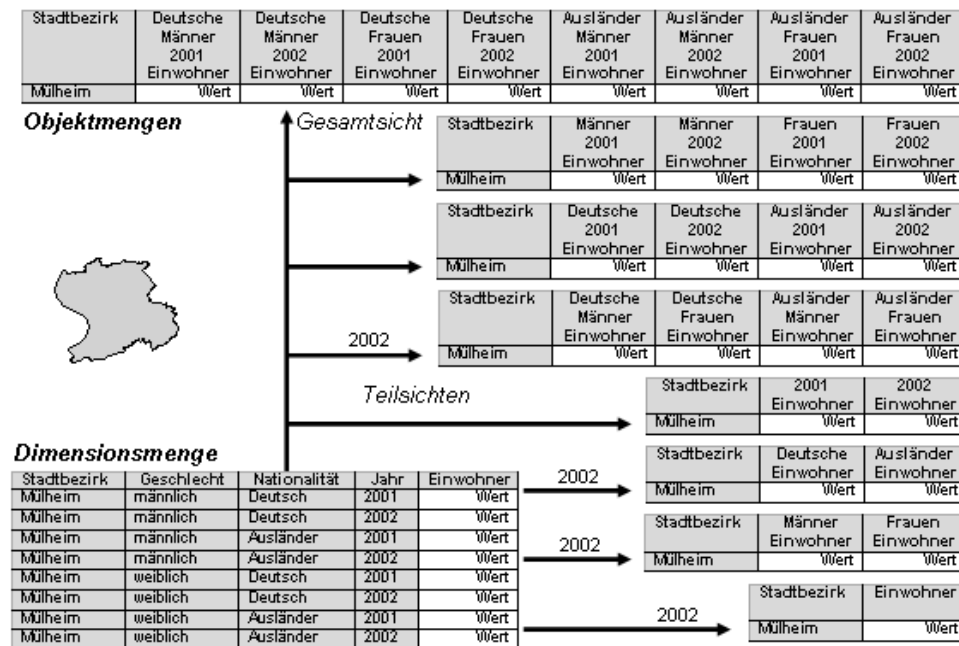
| Stadtbezirk | Deutsche Männer 2001 Einwohner | Deutsche Männer 2002 Einwohner | Deutsche Frauen 2001 Einwohner | Deutsche Frauen 2002 Einwohner | Ausländer Männer 2001 Einwohner | Ausländer Männer 2002 Einwohner | Ausländer Frauen 2001 Einwohner | Ausländer Frauen 2002 Einwohner |
|---|---|---|---|---|---|---|---|---|
| Mülheim | Wert | Wert | Wert | Wert | Wert | Wert | Wert | Wert |

Objektmengen

Gesamtsicht

| Stadtbezirk | Männer 2001 Einwohner | Männer 2002 Einwohner | Frauen 2001 Einwohner | Frauen 2002 Einwohner |
|---|---|---|---|---|
| Mülheim | Wert | Wert | Wert | Wert |

| Stadtbezirk | Deutsche 2001 Einwohner | Deutsche 2002 Einwohner | Ausländer 2001 Einwohner | Ausländer 2002 Einwohner |
|---|---|---|---|---|
| Mülheim | Wert | Wert | Wert | Wert |

2002

| Stadtbezirk | Deutsche Männer Einwohner | Deutsche Frauen Einwohner | Ausländer Männer Einwohner | Ausländer Frauen Einwohner |
|---|---|---|---|---|
| Mülheim | Wert | Wert | Wert | Wert |

Teilsichten

| Stadtbezirk | 2001 Einwohner | 2002 Einwohner |
|---|---|---|
| Mülheim | Wert | Wert |

Dimensionsmenge

| Stadtbezirk | Geschlecht | Nationalität | Jahr | Einwohner |
|---|---|---|---|---|
| Mülheim | männlich | Deutsch | 2001 | Wert |
| Mülheim | männlich | Deutsch | 2002 | Wert |
| Mülheim | männlich | Ausländer | 2001 | Wert |
| Mülheim | männlich | Ausländer | 2002 | Wert |
| Mülheim | weiblich | Deutsch | 2001 | Wert |
| Mülheim | weiblich | Deutsch | 2002 | Wert |
| Mülheim | weiblich | Ausländer | 2001 | Wert |
| Mülheim | weiblich | Ausländer | 2002 | Wert |

2002

| Stadtbezirk | Deutsche Einwohner | Ausländer Einwohner |
|---|---|---|
| Mülheim | Wert | Wert |

2002

| Stadtbezirk | Männer Einwohner | Frauen Einwohner |
|---|---|---|
| Mülheim | Wert | Wert |

2002

| Stadtbezirk | Einwohner |
|---|---|
| Mülheim | Wert |